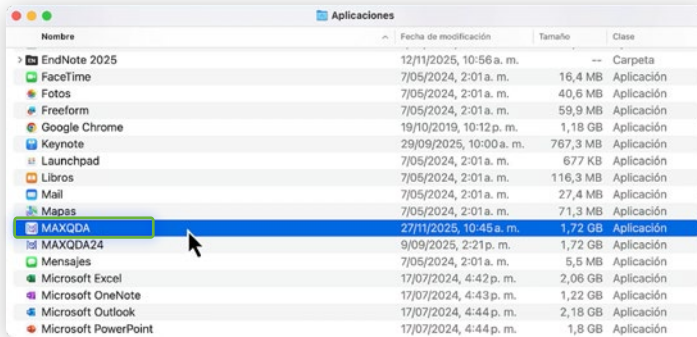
Aplicaciones

| Nombre | Fecha de modificación | Tamaño | Clase |
|---|---|---|---|
| EndNote 2025 | 12/11/2025, 10:56 a. m. | -- | Carpeta |
| FaceTime | 7/05/2024, 2:01 a. m. | 16,4 MB | Aplicación |
| Fotos | 7/05/2024, 2:01 a. m. | 40,6 MB | Aplicación |
| Freeform | 7/05/2024, 2:01 a. m. | 59,9 MB | Aplicación |
| Google Chrome | 19/10/2019, 10:12 p. m. | 1,18 GB | Aplicación |
| Keynote | 29/09/2025, 10:00 a. m. | 767,3 MB | Aplicación |
| Launchpad | 7/05/2024, 2:01 a. m. | 677 KB | Aplicación |
| Libros | 7/05/2024, 2:01 a. m. | 116,3 MB | Aplicación |
| Mail | 7/05/2024, 2:01 a. m. | 27,4 MB | Aplicación |
| Mapas | 7/05/2024, 2:01 a. m. | 71,3 MB | Aplicación |
| MAXQDA | 27/11/2025, 10:45 a. m. | 1,72 GB | Aplicación |
| MAXQDA24 | 9/09/2025, 2:21 p. m. | 1,72 GB | Aplicación |
| Mensajes | 7/05/2024, 2:01 a. m. | 5,5 MB | Aplicación |
| Microsoft Excel | 17/07/2024, 4:42 p. m. | 2,06 GB | Aplicación |
| Microsoft OneNote | 17/07/2024, 4:43 p. m. | 1,22 GB | Aplicación |
| Microsoft Outlook | 17/07/2024, 4:44 p. m. | 2,18 GB | Aplicación |
| Microsoft PowerPoint | 17/07/2024, 4:44 p. m. | 1,8 GB | Aplicación |